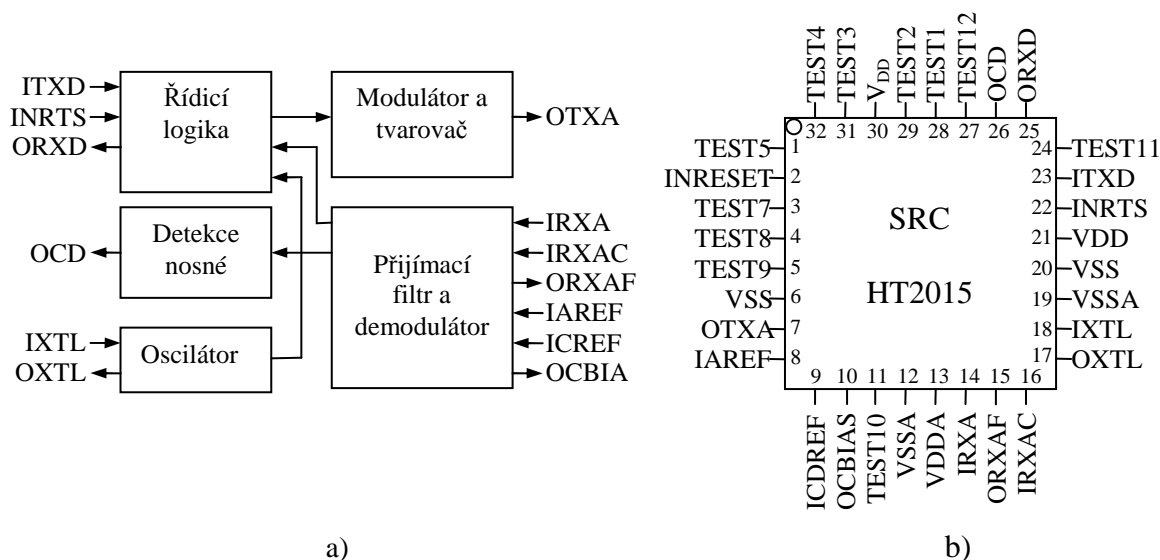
ITXD
INRTS
ORXD
Řídicí logika
Modulátor a tvarovač
OTXA
OCD
Detekce nosné
IRXA
IRXAC
ORXAF
IAREF
ICREF
OCBIA
Přijímací filtr a demodulátor
IXTL
OXTL
Oscilátor

TEST4 32
TEST3 31
$V_{DD}$ 30
TEST2 29
TEST1 28
TEST12 27
OCD 26
ORXD 25
TEST5 1
INRESET 2
TEST7 3
TEST8 4
TEST9 5
VSS 6
OTXA 7
IAREF 8
24 TEST11
23 ITXD
22 INRTS
21 VDD
20 VSS
19 VSSA
18 IXTL
17 OXTL
SRC
HT2015
9 ICDREF
10 OCBIAS
11 TEST10
12 VSSA
13 VDDA
14 IRXA
15 ORXAF
16 IRXAC

a)
b)